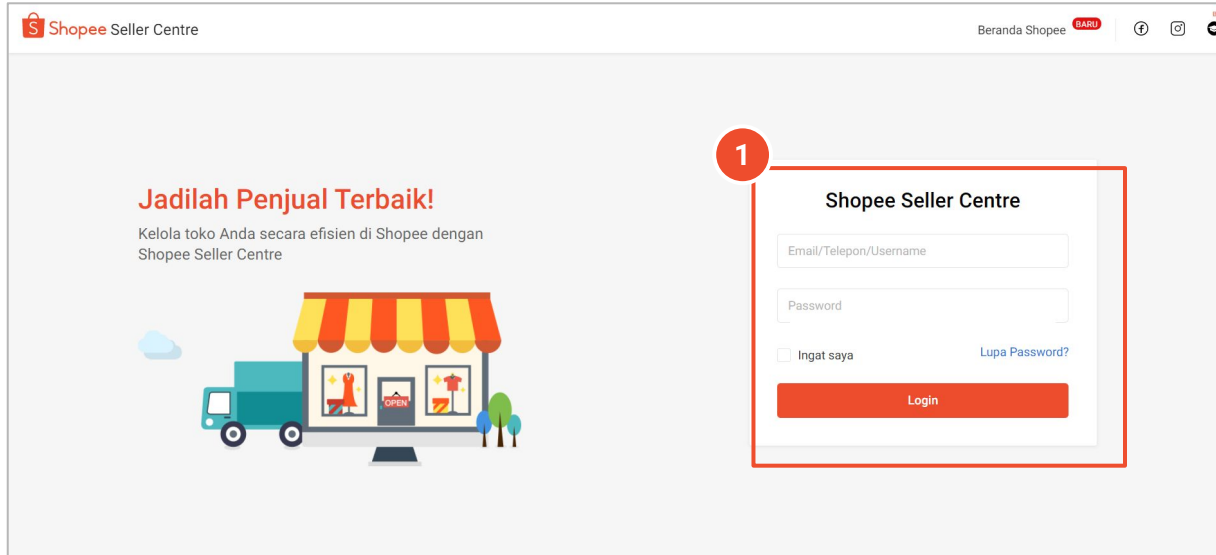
Shopee Seller Centre

Beranda Shopee BARU

Jadilah Penjual Terbaik!

Kelola toko Anda secara efisien di Shopee dengan Shopee Seller Centre

OPEN

1

Shopee Seller Centre

Email/Telepon/Username

Password

Ingat saya

Lupa Password?

Login